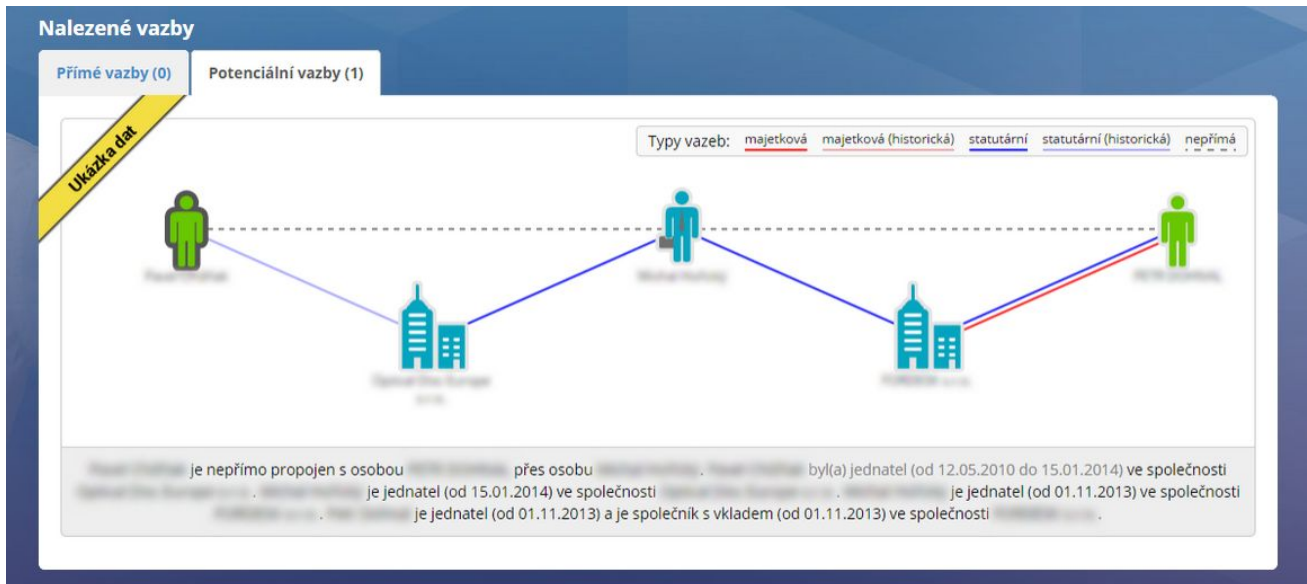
Nalezené vazby

Přímé vazby (0)

Potenciální vazby (1)

Ukázka dat

Typy vazeb: majetková majetková (historická) statutární statutární (historická) nepřímá

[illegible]

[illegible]

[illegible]

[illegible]

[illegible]

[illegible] je nepřímo propojen s osobou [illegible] přes osobu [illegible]. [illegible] byl(a) jednatel (od 12.05.2010 do 15.01.2014) ve společnosti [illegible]. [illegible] je jednatel (od 15.01.2014) ve společnosti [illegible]. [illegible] je jednatel (od 01.11.2013) ve společnosti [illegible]. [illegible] je jednatel (od 01.11.2013) a je společník s vkladem (od 01.11.2013) ve společnosti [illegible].